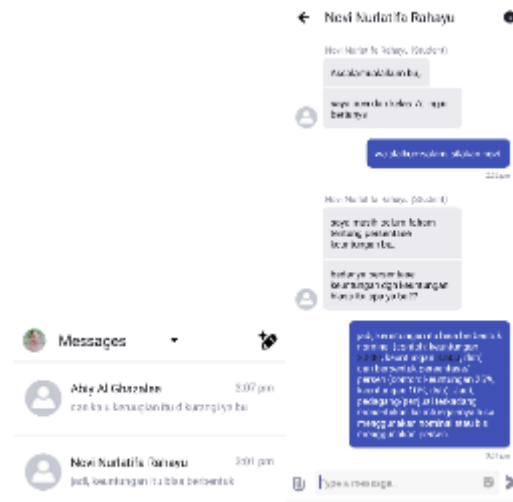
Novi Nurlatifa Rahayu

Novi Nurlatifa Rahayu (Student)

Assalamualaikum bu,

saya mau tanya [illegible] bertanya

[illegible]

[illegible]

Novi Nurlatifa Rahayu (Student)

saya masih belum faham tentang persentase keuntungan bu,

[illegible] keuntungan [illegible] apa ya bu??

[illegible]

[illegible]

Type a message...

Messages

Abiy Al Ghazalee 3:07 pm
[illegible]

Novi Nurlatifa Rahayu 3:01 pm
jadi, keuntungan itu bisa berbentuk